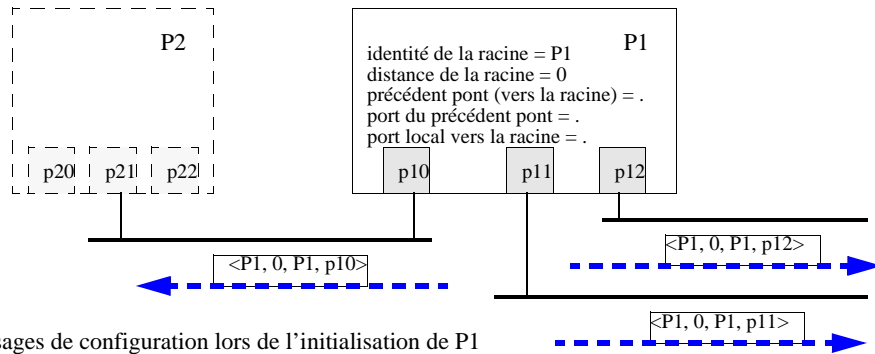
P2

p20 p21 p22

P1

identité de la racine = P1
distance de la racine = 0
précédent pont (vers la racine) = .
port du précédent pont = .
port local vers la racine = .

p10 p11 p12

<P1, 0, P1, p12>

<P1, 0, P1, p10>

<P1, 0, P1, p11>

sages de configuration lors de l'initialisation de P1